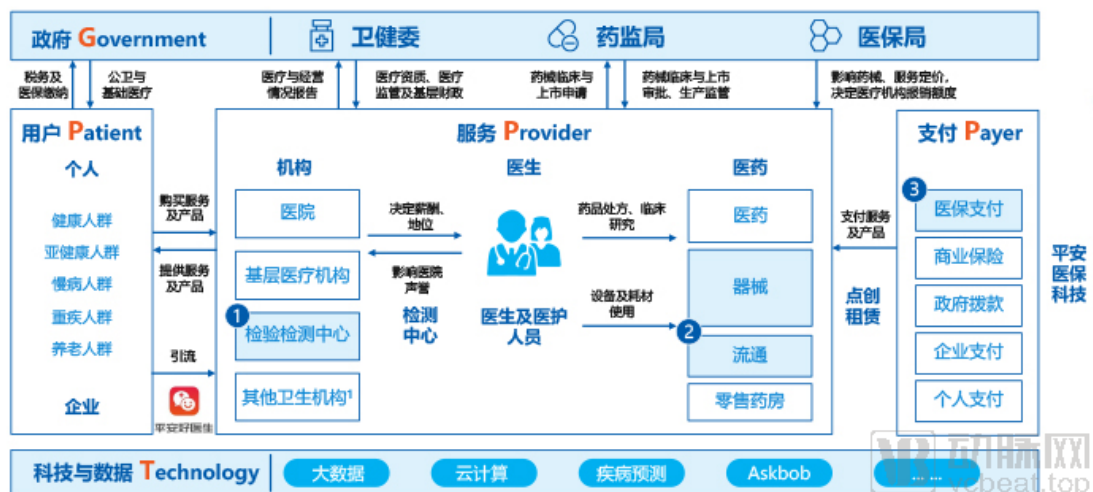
政府 Government

卫健委

药监局

医保局

税务及医保缴纳

公卫与基础医疗

医疗与经营情况报告

医疗资质、医疗监管及基层财政

药械临床与上市申请

药械临床与上市审批、生产监管

影响药械、服务定价，决定医疗机构报销额度

用户 Patient

个人

健康人群

亚健康人群

慢病人群

重疾人群

养老人群

企业

购买服务及产品

提供服务及产品

引流

平安好医生

服务 Provider

机构

医院

基层医疗机构

1 检验检测中心

其他卫生机构¹

决定薪酬、地位

影响医院声誉

检测中心

医生

医生及医护人员

药品处方、临床研究

设备及耗材使用

医药

医药

器械

2

流通

零售药房

支付服务及产品

点创租赁

支付 Payer

3 医保支付

商业保险

政府拨款

企业支付

个人支付

平安医保科技

科技与数据 Technology

大数据

云计算

疾病预测

Askbob

...

动脉网

vcbeat.top